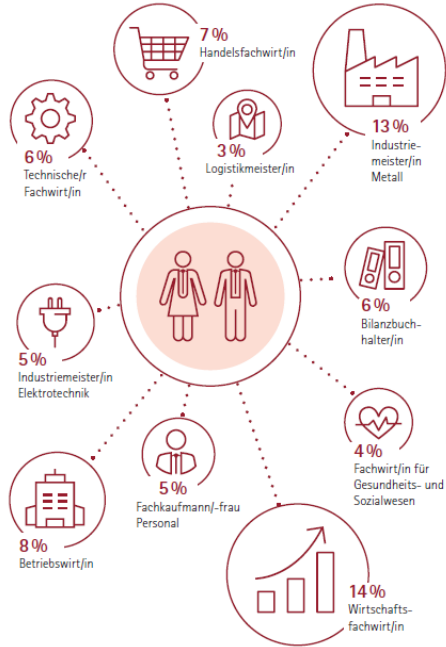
7 %
Handelsfachwirt/in

6 %
Technische/r Fachwirt/in

3 %
Logistikmeister/in

13 %
Industriemeister/in Metall

6 %
Bilanzbuchhalter/in

5 %
Industriemeister/in Elektrotechnik

4 %
Fachwirt/in für Gesundheits- und Sozialwesen

5 %
Fachkaufmann/-frau Personal

8 %
Betriebswirt/in

14 %
Wirtschaftsfachwirt/in